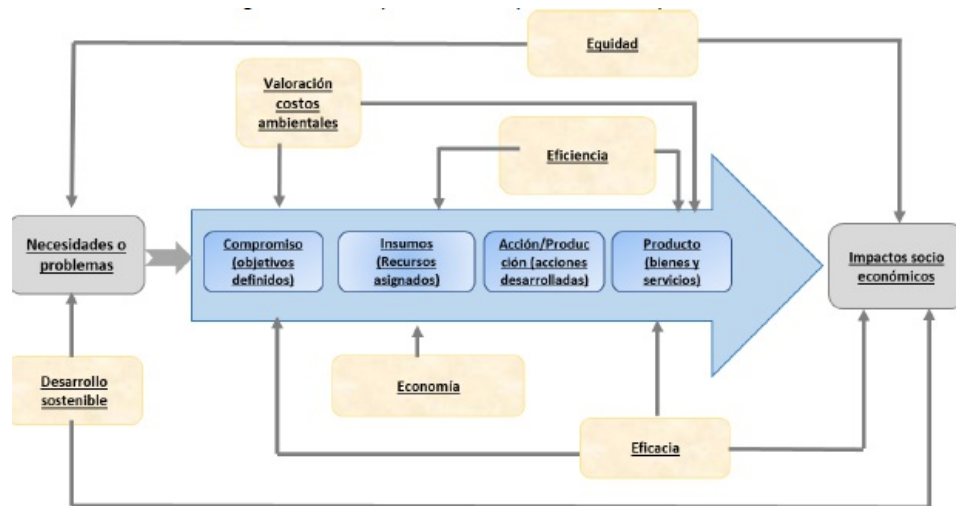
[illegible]

Equidad

Valoración costos ambientales

Eficiencia

Necesidades o problemas

Compromiso (objetivos definidos)

Insumos (Recursos asignados)

Acción/Producción (acciones desarrolladas)

Producto (bienes y servicios)

Impactos socio económicos

Economía

Desarrollo sostenible

Eficacia